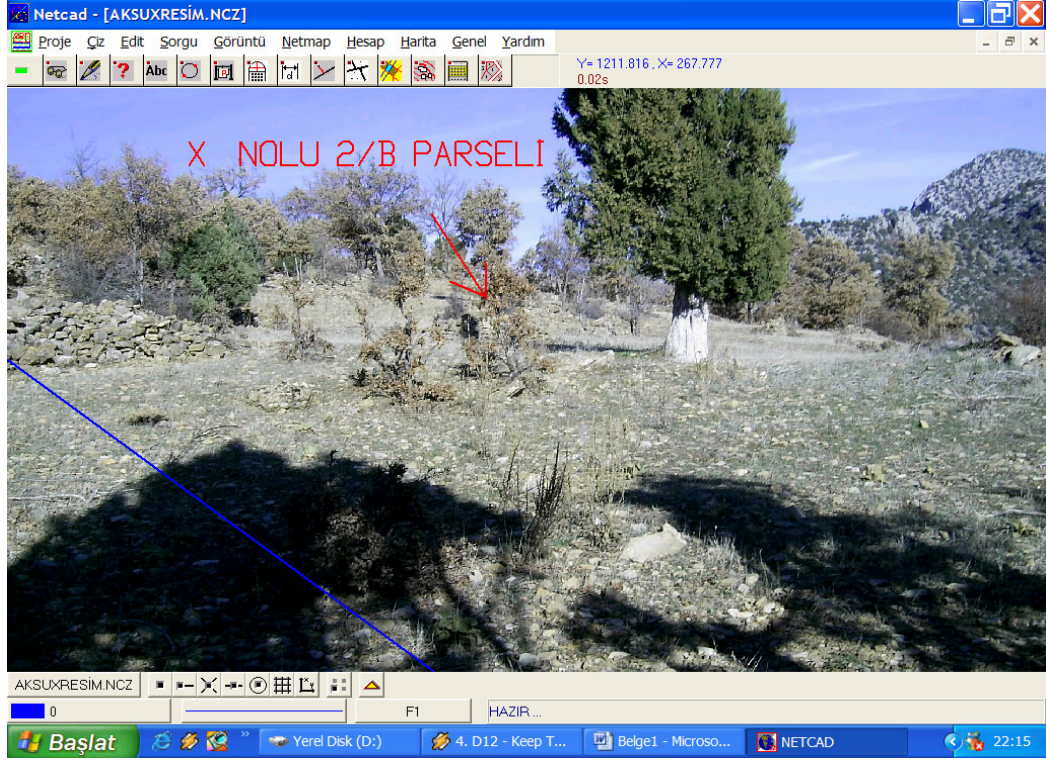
Netcad - [AKSUXRESİM.NCZ]

Proje Çiz Edit Sorgu Görüntü Netmap Hesap Harita Genel Yardım

Abc

Y= 1211.816 , X= 267.777
0.02s

X NOLU 2/B PARSELI

AKSUXRESİM.NCZ

0

F1

HAZIR ...

Başlat

Yerel Disk (D:)

4. D12 - Keep T...

Belge1 - Microso...

NETCAD

22:15